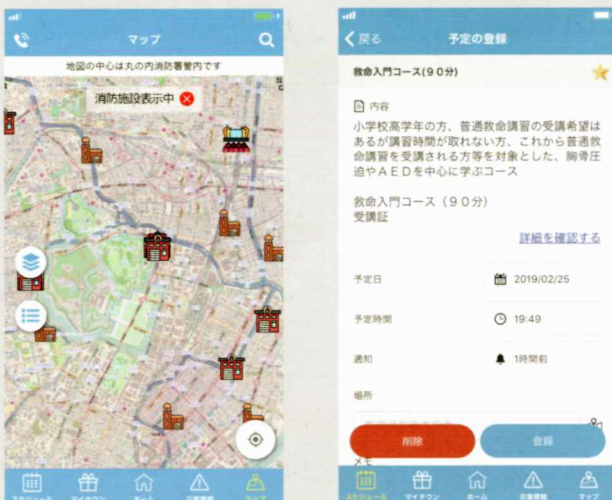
マップ

地図の中心は丸の内消防署管内です

消防施設表示中

スケジュール マイタウン ホーム 災害情報 マップ

戻る 予定の登録

救命入門コース(90分)

内容

小学校高学年の方、普通救命講習の受講希望はあるが講習時間が取れない方、これから普通救命講習を受講される方等を対象とした、胸骨圧迫やAEDを中心に学ぶコース

救命入門コース(90分)
受講証

詳細を確認する

予定日 2019/02/25

予定時間 19:49

通知 1時間前

場所

メモ

削除 登録

スケジュール マイタウン ホーム 災害情報 マップ